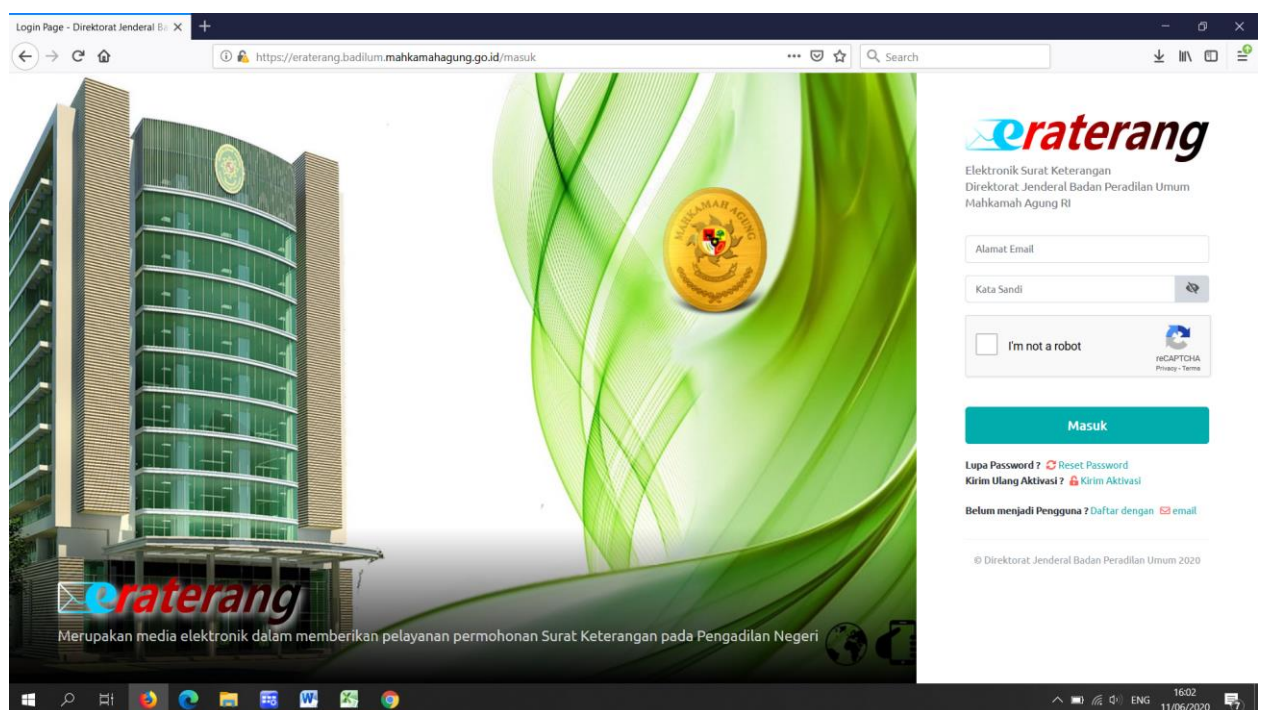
Login Page - Direktorat Jenderal Ba

https://eraterang.badilum.mahkamahagung.go.id/masuk

Search

MAHKAMAH AGUNG

eraterang

Merupakan media elektronik dalam memberikan pelayanan permohonan Surat Keterangan pada Pengadilan Negeri

eraterang

Elektronik Surat Keterangan
Direktorat Jenderal Badan Peradilan Umum
Mahkamah Agung RI

Alamat Email

Kata Sandi

I'm not a robot

reCAPTCHA
Privacy - Terms

Masuk

Lupa Password ? Reset Password
Kirim Ulang Aktivasi ? Kirim Aktivasi

Belum menjadi Pengguna ? Daftar dengan email

© Direktorat Jenderal Badan Peradilan Umum 2020

ENG 16:02 11/06/2020